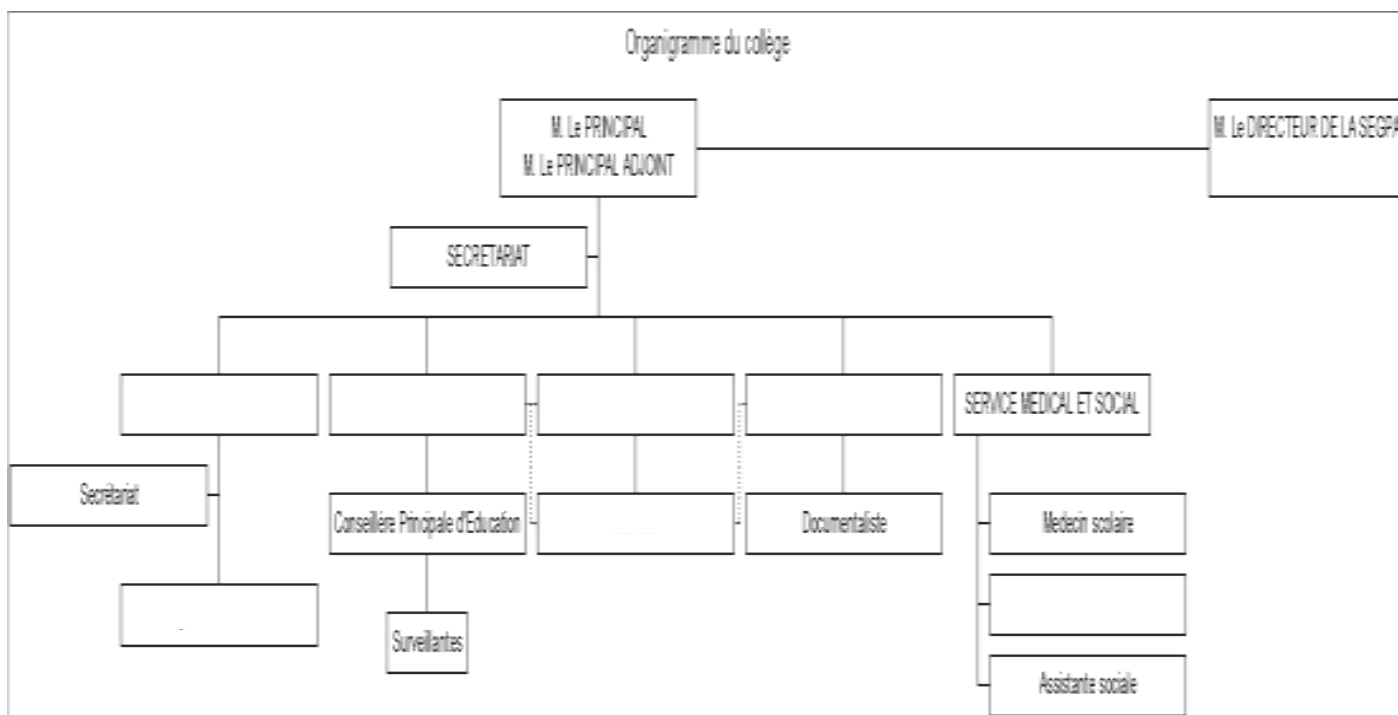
Organigramme du collège

M. Le PRINCIPAL
M. Le PRINCIPAL ADJOINT

M. Le DIRECTEUR DE LA SEGPA

SECRETARIAT

SERVICE MEDICAL ET SOCIAL

Secrétariat

Conseillère Principale d'Education

Documentaliste

Medecin scolaire

Surveillantes

Assistante sociale